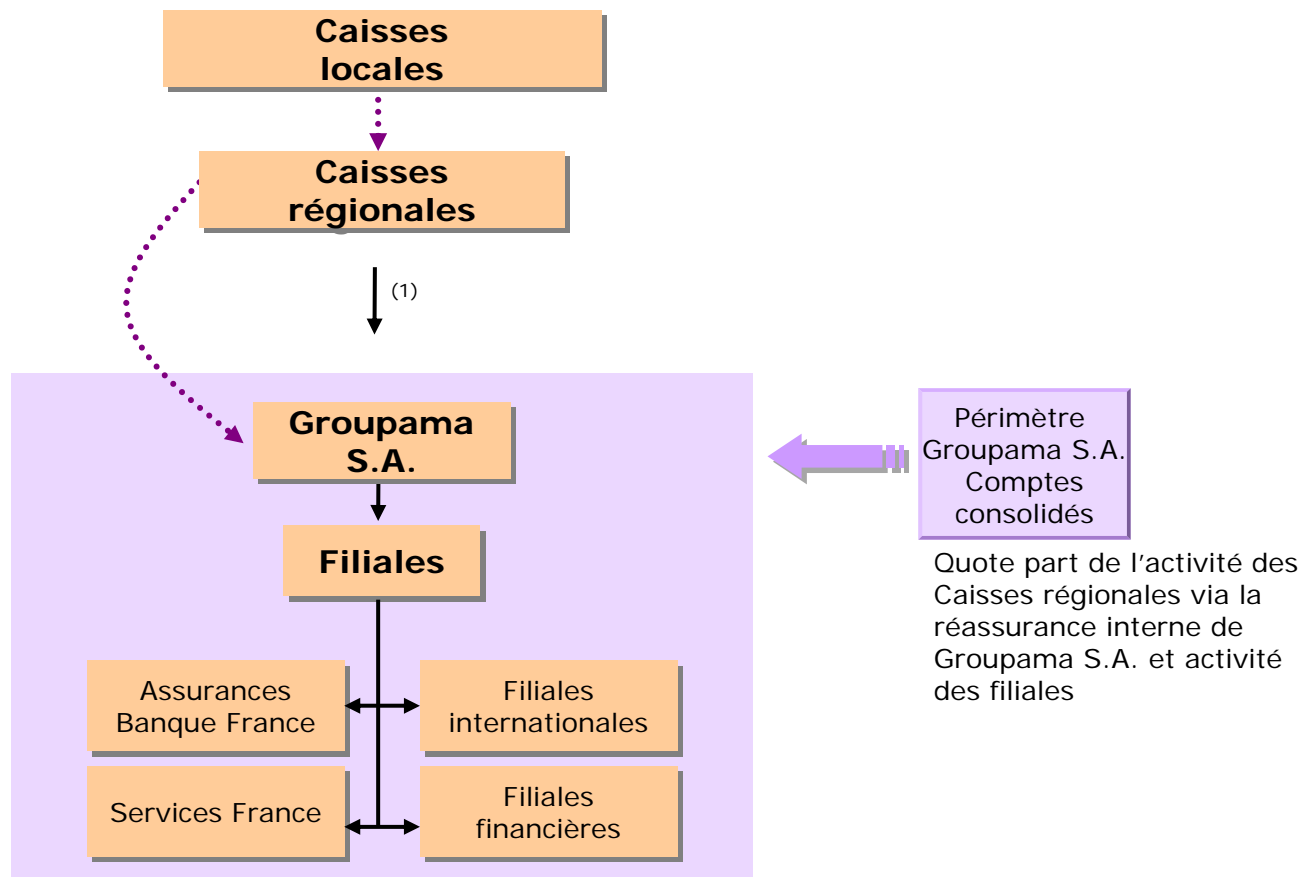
Caisses locales

Caisses régionales

(1)

Groupama S.A.

Filiales

Assurances Banque France

Filiales internationales

Services France

Filiales financières

Périmètre Groupama S.A. Comptes consolidés

Quote part de l'activité des Caisses régionales via la réassurance interne de Groupama S.A. et activité des filiales